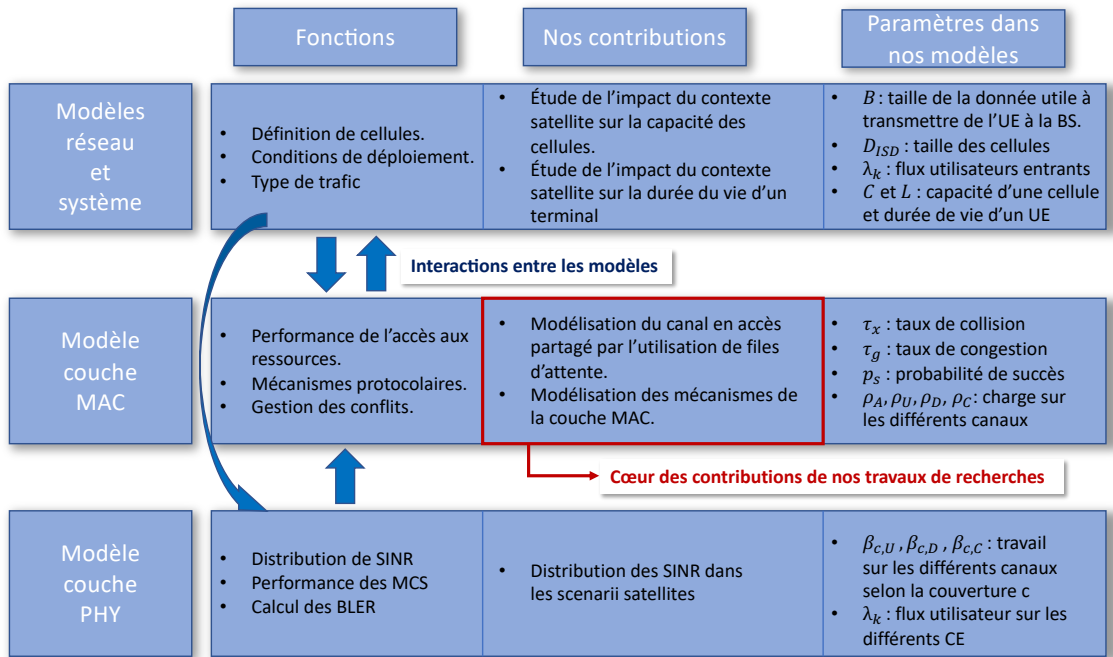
| | Fonctions | Nos contributions | Paramètres dans nos modèles |
|---|---|---|---|
| Modèles réseau et système | • Définition de cellules. • Conditions de déploiement. • Type de trafic | • Étude de l'impact du contexte satellite sur la capacité des cellules. • Étude de l'impact du contexte satellite sur la durée du vie d'un terminal | • $B$ : taille de la donnée utile à transmettre de l'UE à la BS. • $D_{ISD}$ : taille des cellules • $\lambda_k$ : flux utilisateurs entrants • $C$ et $L$ : capacité d'une cellule et durée de vie d'un UE |

Interactions entre les modèles

| | | | |
|---|---|---|---|
| Modèle couche MAC | • Performance de l'accès aux ressources. • Mécanismes protocolaires. • Gestion des conflits. | • Modélisation du canal en accès partagé par l'utilisation de files d'attente. • Modélisation des mécanismes de la couche MAC. | • $\tau_x$ : taux de collision • $\tau_g$ : taux de congestion • $p_s$ : probabilité de succès • $\rho_A, \rho_U, \rho_D, \rho_C$ : charge sur les différents canaux |

Cœur des contributions de nos travaux de recherches

| | | | |
|---|---|---|---|
| Modèle couche PHY | • Distribution de SINR • Performance des MCS • Calcul des BLER | Distribution des SINR dans les scenarii satellites | • $\beta_{c,U}$ , $\beta_{c,D}$ , $\beta_{c,C}$ : travail sur les différents canaux selon la couverture c • $\lambda_k$ : flux utilisateur sur les différents CE |